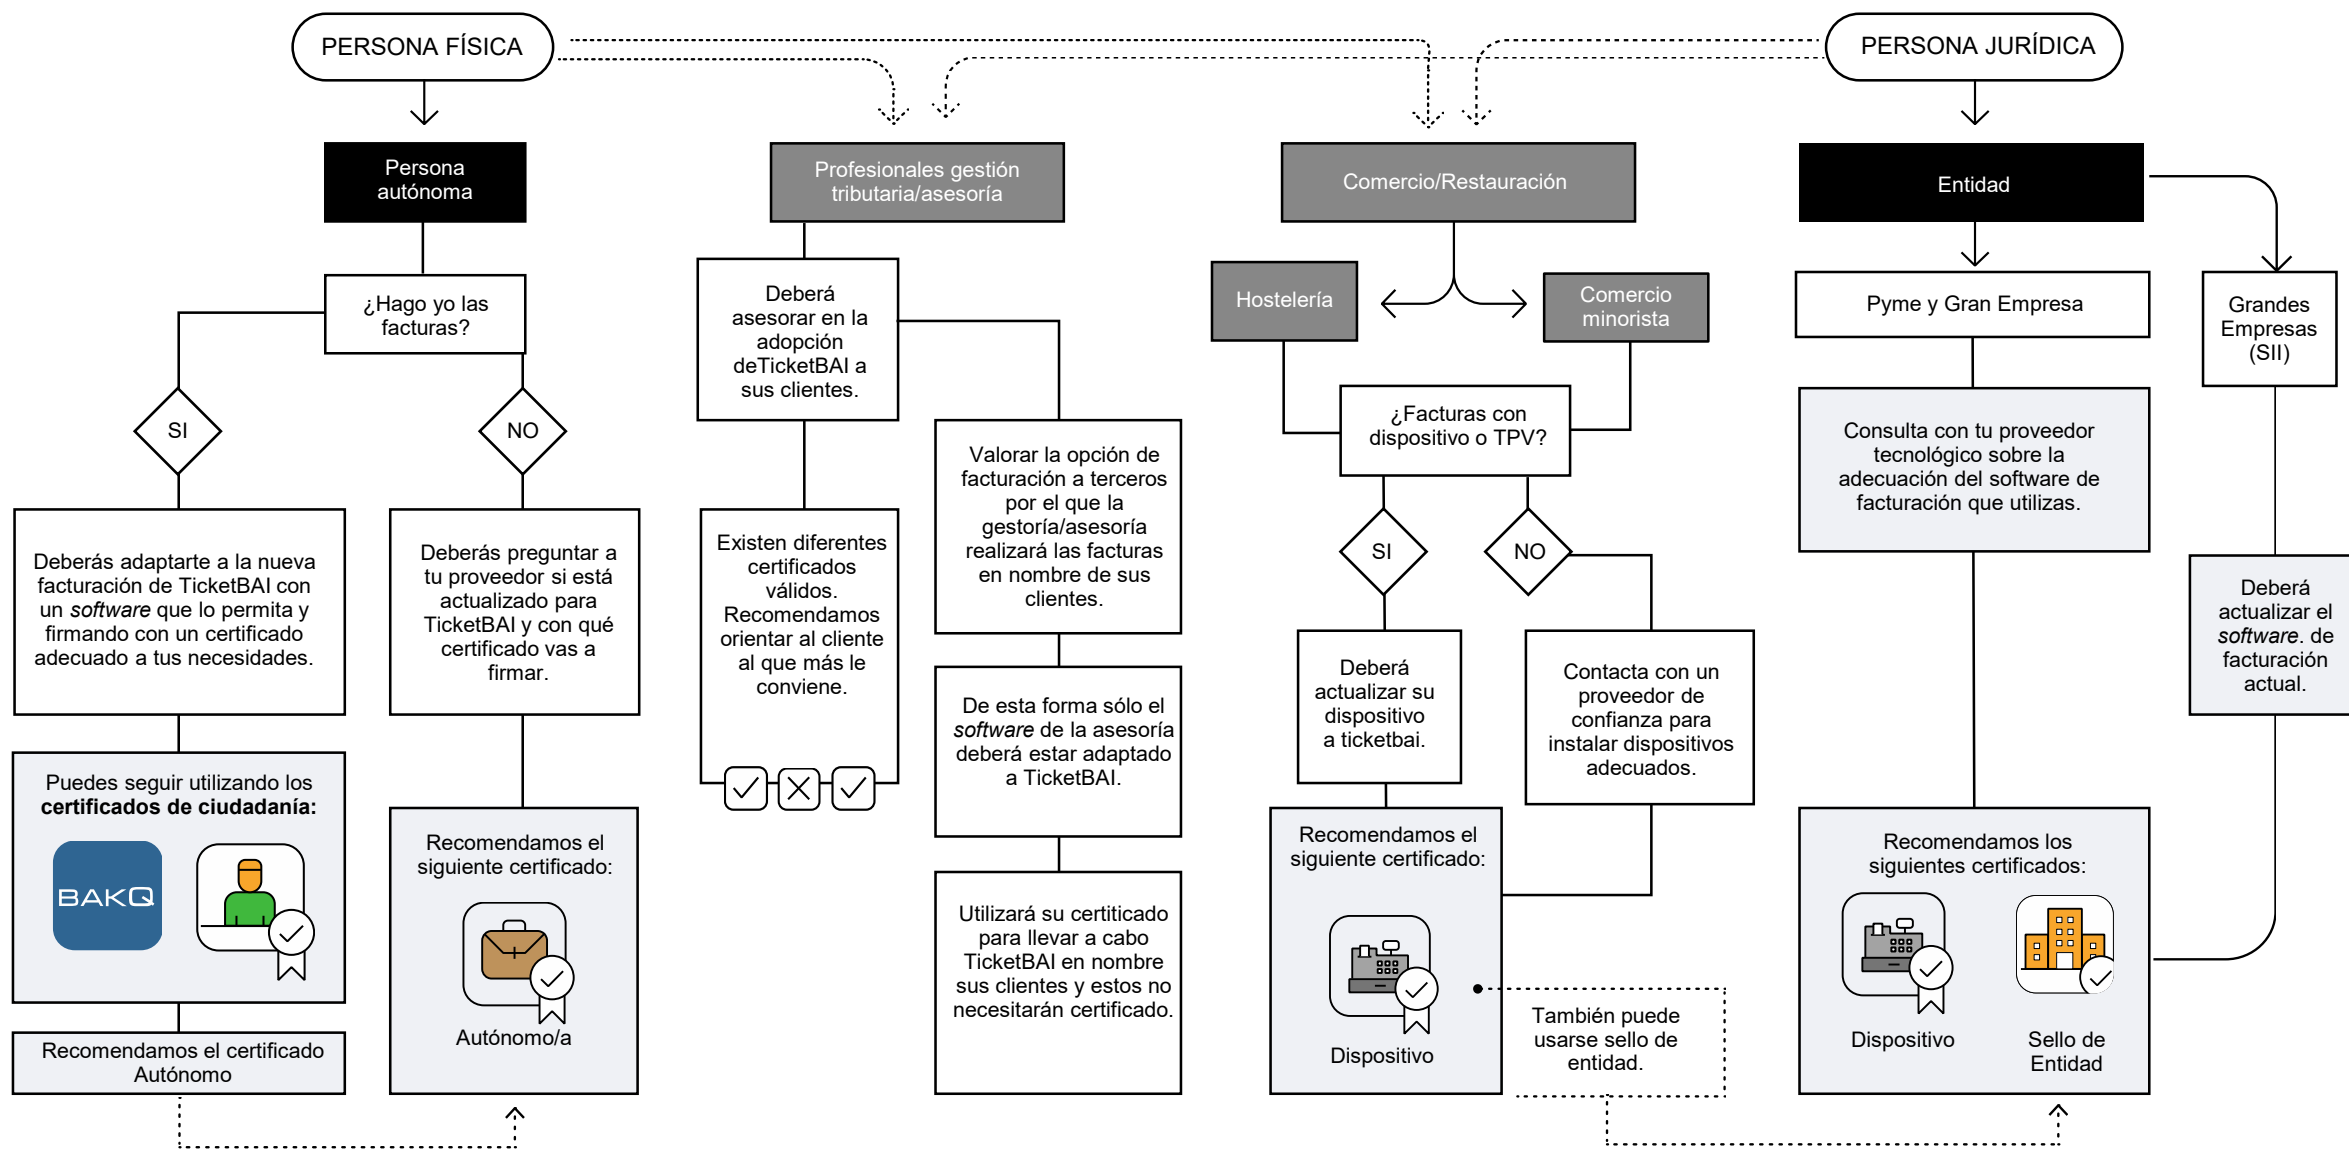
PERSONA FÍSICA

PERSONA JURÍDICA

Persona autónoma

¿Hago yo las facturas?

SI

NO

Deberás adaptarte a la nueva facturación de TicketBAI con un *software* que lo permita y firmando con un certificado adecuado a tus necesidades.

Deberás preguntar a tu proveedor si está actualizado para TicketBAI y con qué certificado vas a firmar.

Puedes seguir utilizando los **certificados de ciudadanía:**

BAKQ

Recomendamos el siguiente certificado:

Autónomo/a

Recomendamos el certificado Autónomo

Profesionales gestión tributaria/asesoría

Deberá asesorar en la adopción deTicketBAI a sus clientes.

Existen diferentes certificados válidos. Recomendamos orientar al cliente al que más le conviene.

Valorar la opción de facturación a terceros por el que la gestoría/asesoría realizará las facturas en nombre de sus clientes.

De esta forma sólo el *software* de la asesoría deberá estar adaptado a TicketBAI.

Utilizará su certificado para llevar a cabo TicketBAI en nombre sus clientes y estos no necesitarán certificado.

Comercio/Restauración

Hostelería

Comercio minorista

¿Facturas con dispositivo o TPV?

SI

NO

Deberá actualizar su dispositivo a ticketbai.

Contacta con un proveedor de confianza para instalar dispositivos adecuados.

Recomendamos el siguiente certificado:

Dispositivo

También puede usarse sello de entidad.

Entidad

Pyme y Gran Empresa

Grandes Empresas (SII)

Consulta con tu proveedor tecnológico sobre la adecuación del software de facturación que utilizas.

Deberá actualizar el *software*. de facturación actual.

Recomendamos los siguientes certificados:

Dispositivo

Sello de Entidad